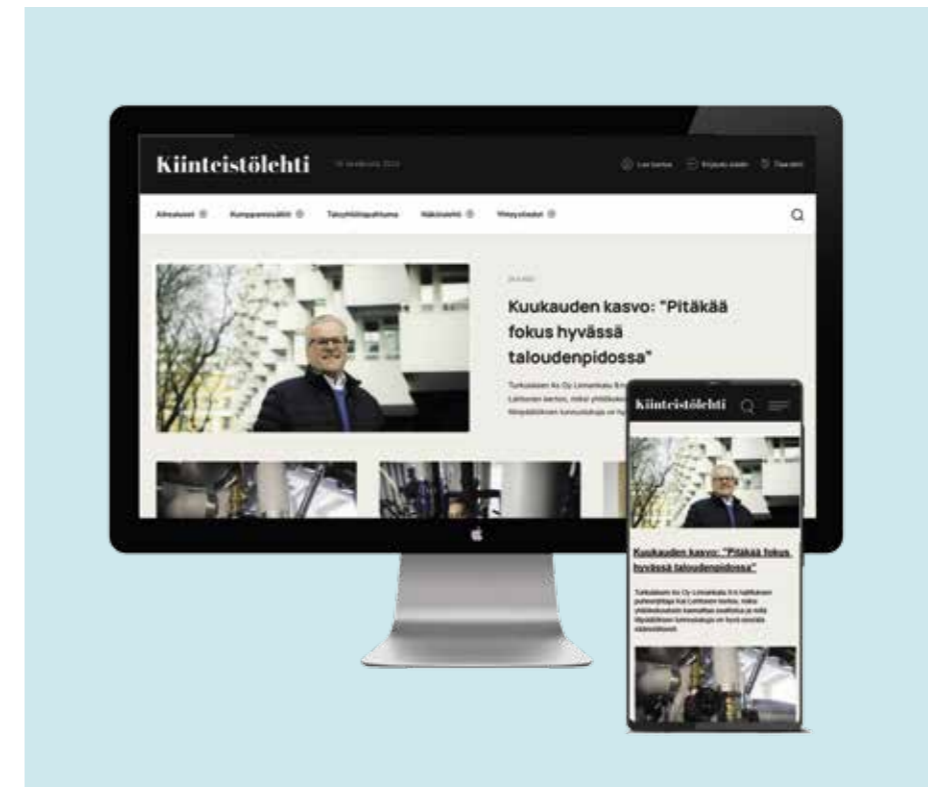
Kiinteistölehti

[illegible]

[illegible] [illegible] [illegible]

Aihealueet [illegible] Kumppanisisältö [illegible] Taloyhtiöiltapuhuma Näköislehti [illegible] Yhteystiedot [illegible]

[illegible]

Kuukauden kasvo: "Pitäkää fokus hyvässä taloudenpidossa"

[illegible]

Kiinteistölehti

Kuukauden kasvo: "Pitäkää fokus hyvässä taloudenpidossa"

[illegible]